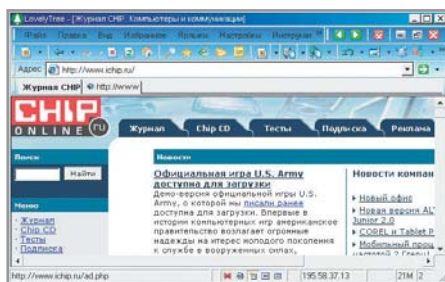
LovelyTree - [Журнал CHIP : Компьютеры и коммуникации]

Файл Правка Вид Избранное Ярлыки Настройки Инструмент

Адрес http://www.ichip.ru/

Журнал CHIP http://www/

CHIP ONLINE .ru

Журнал Chip CD Тесты Подписка Реклама

Поиск

Найти

Меню

Журнал
Chip CD
Тесты
Подписка

Новости

Официальная игра U.S. Army доступна для загрузки

Демо-версия официальной игры U.S. Army, о которой мы писали ранее доступна для загрузки. Впервые в истории компьютерных игр американское правительство возлагает огромные надежды на интерес молодого поколения к службе в вооруженных силах,

Новости компании

Новый офис
Новая версия ALT Junior 2.0
COREL и Tablet P
Мобильный проц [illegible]

http://www.ichip.ru/ad.php

195.58.37.13

21M 2